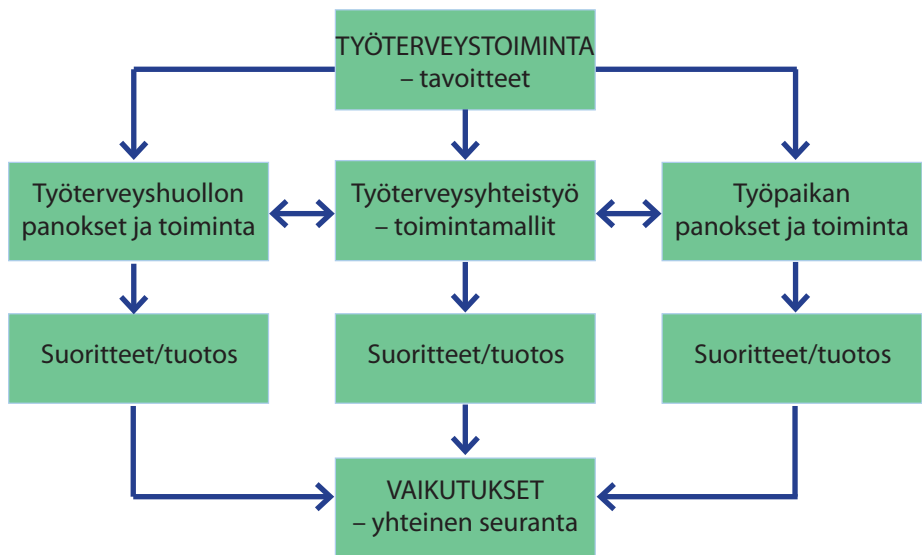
TYÖTERVEYSTOIMINTA – tavoitteet

Työterveyshuollon panokset ja toiminta

Työterveysyhteistyö – toimintamallit

Työpaikan panokset ja toiminta

Suoritteet/tuotos

Suoritteet/tuotos

Suoritteet/tuotos

VAIKUTUKSET – yhteinen seuranta